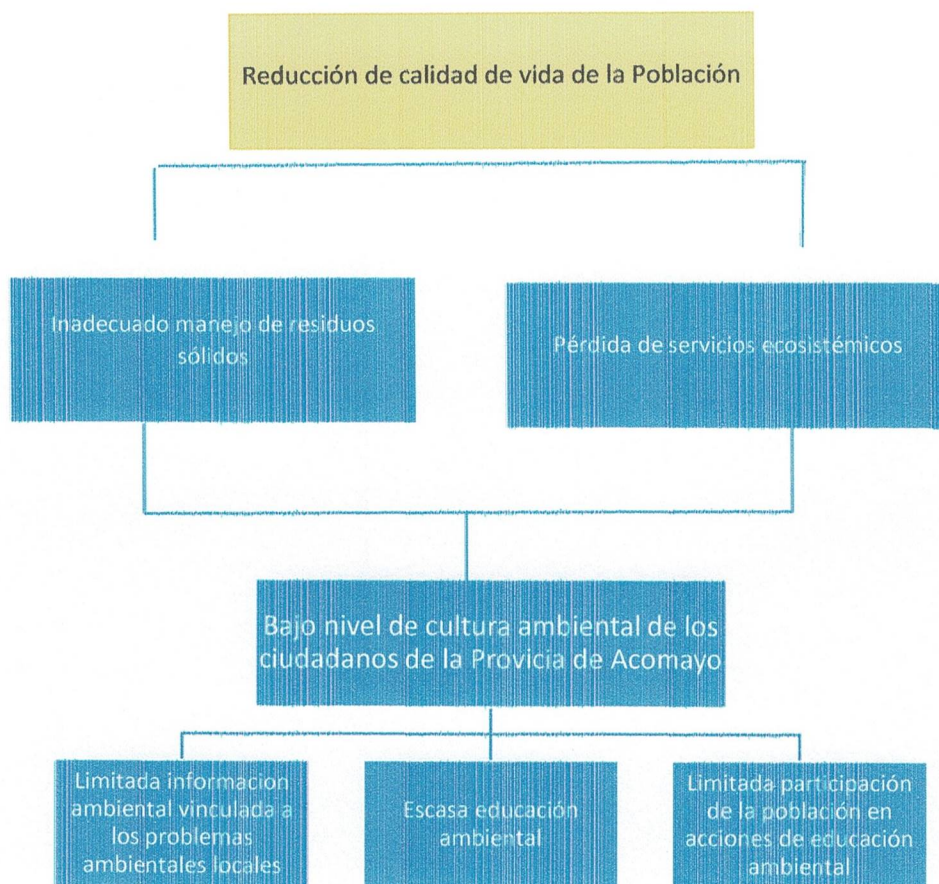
Reducción de calidad de vida de la Población

Inadecuado manejo de residuos sólidos

Pérdida de servicios ecosistémicos

Bajo nivel de cultura ambiental de los ciudadanos de la Provicia de Acomayo

Limitada informacion ambiental vinculada a los problemas ambientales locales

Escasa educación ambiental

Limitada participación de la población en acciones de educación ambiental